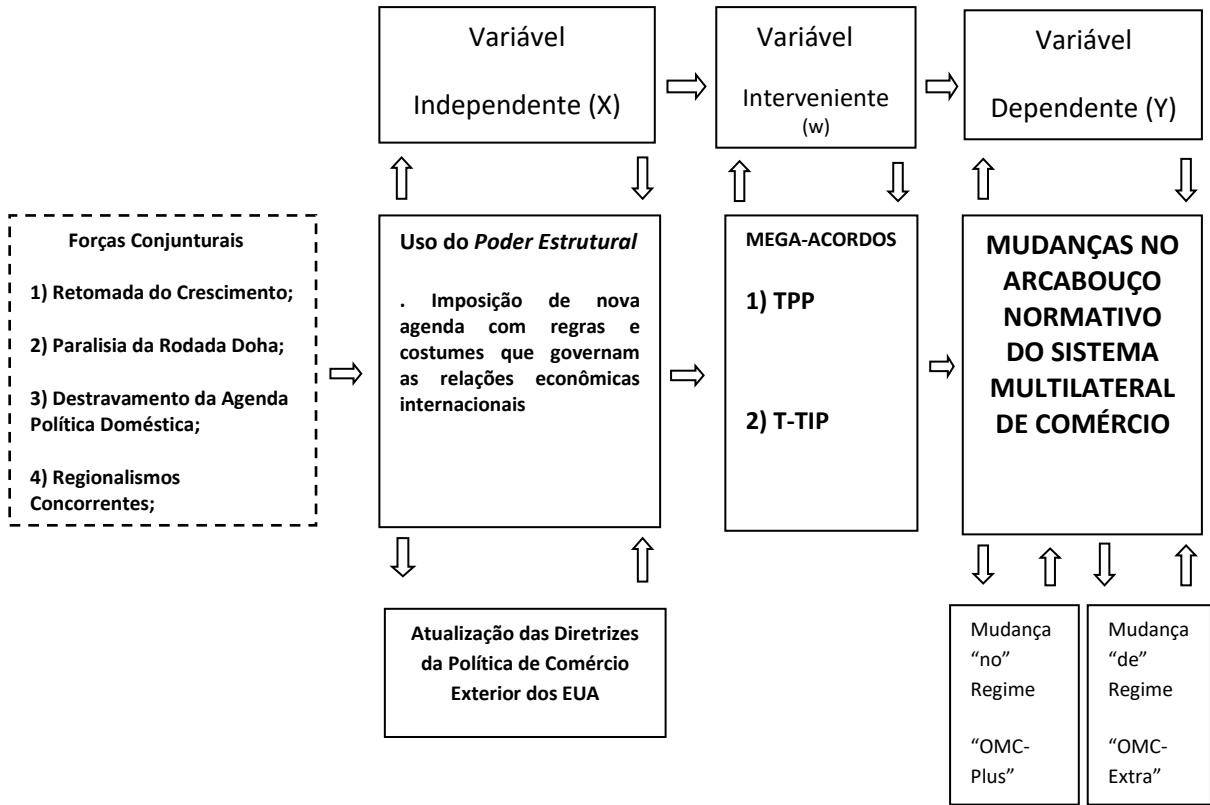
Variável

Independente (X)

Variável

Interveniente (w)

Variável

Dependente (Y)

Forças Conjunturais

1) Retomada do Crescimento;

2) Paralisia da Rodada Doha;

3) Destravamento da Agenda Política Doméstica;

4) Regionalismos Concorrentes;

Uso do *Poder Estrutural*

. Imposição de nova agenda com regras e costumes que governam as relações econômicas internacionais

MEGA-ACORDOS

1) TPP

2) T-TIP

MUDANÇAS NO ARCABOUÇO NORMATIVO DO SISTEMA MULTILATERAL DE COMÉRCIO

Atualização das Diretrizes da Política de Comércio Exterior dos EUA

Mudança "no" Regime

"OMC-Plus"

Mudança "de" Regime

"OMC-Extra"